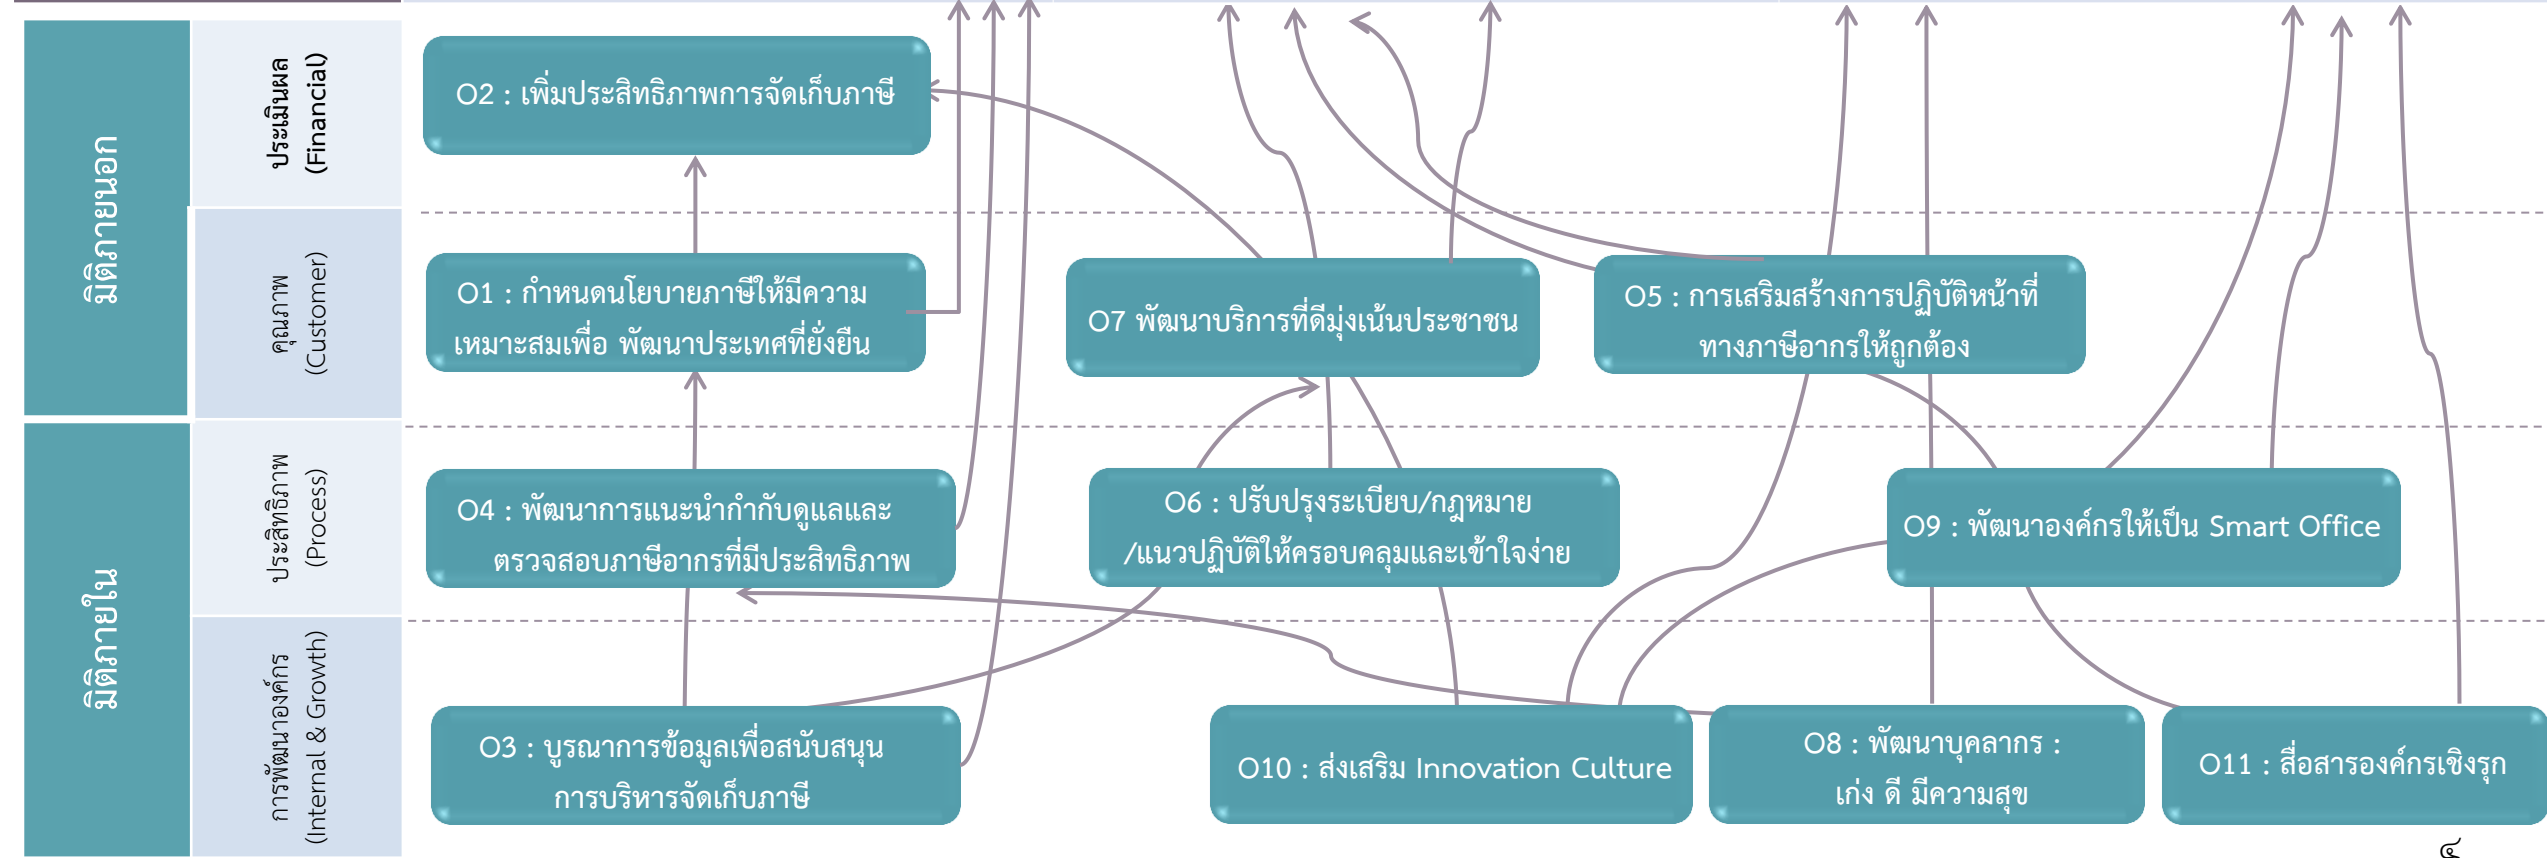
มิติภายนอก

ประเมินผล (Financial)

คุณภาพ (Customer)

มิติภายใน

ประสิทธิภาพ (Process)

การพัฒนาองค์กร (Internal & Growth)

O2 : เพิ่มประสิทธิภาพการจัดเก็บภาษี

O1 : กำหนดนโยบายภาษีให้มีความเหมาะสมเพื่อ พัฒนาประเทศที่ยั่งยืน

O7 พัฒนาบริการที่ดีมุ่งเน้นประชาชน

O5 : การเสริมสร้างการปฏิบัติหน้าที่ทางภาษีอากรให้ถูกต้อง

O4 : พัฒนาการแนะนำกำกับดูแลและตรวจสอบภาษีอากรที่มีประสิทธิภาพ

O6 : ปรับปรุงระเบียบ/กฎหมาย /แนวปฏิบัติให้ครอบคลุมและเข้าใจง่าย

O9 : พัฒนาองค์กรให้เป็น Smart Office

O3 : บูรณาการข้อมูลเพื่อสนับสนุนการบริหารจัดเก็บภาษี

O10 : ส่งเสริม Innovation Culture

O8 : พัฒนาบุคลากร : เก่ง ดี มีความสุข

O11 : สื่อสารองค์กรเชิงรุก

๔